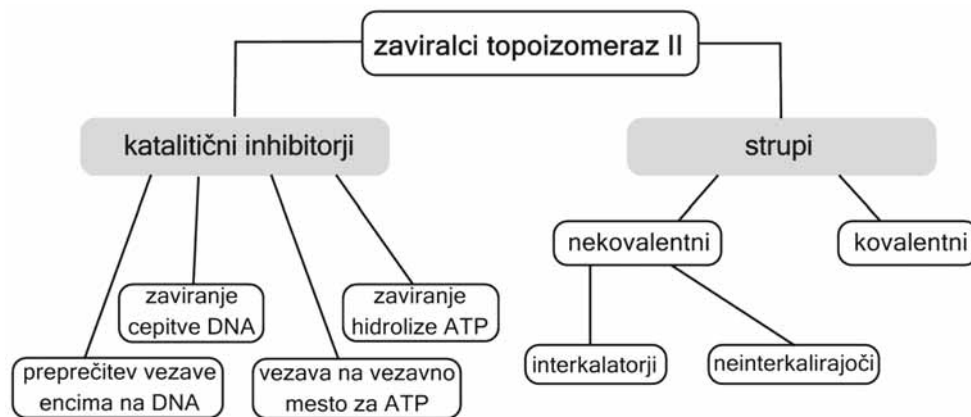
zaviralci topoizomeraz II

katalitični inhibitorji

strupi

zaviranje cepitve DNA

zaviranje hidrolize ATP

preprečitev vezave encima na DNA

vezava na vezavno mesto za ATP

nekovalentni

kovalentni

interkalatorji

neinterkalirajoči